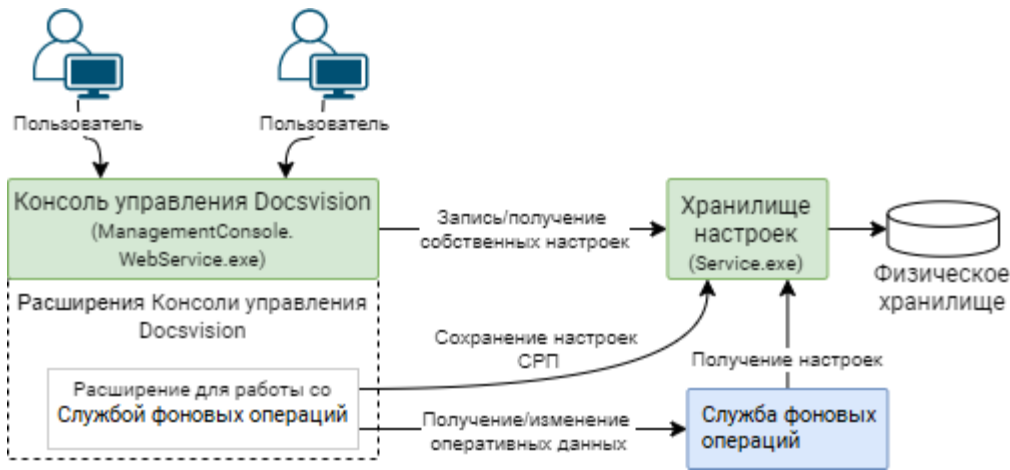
Пользователь

Пользователь

Консоль управления Docsvision
(ManagementConsole.
WebService.exe)

Расширения Консоли управления
Docsvision

Расширение для работы со
Службой фоновых операций

Запись/получение
собственных настроек

Сохранение настроек
СРП

Получение/изменение
оперативных данных

Хранилище
настроек
(Service.exe)

Физическое
хранилище

Получение настроек

Служба фоновых
операций